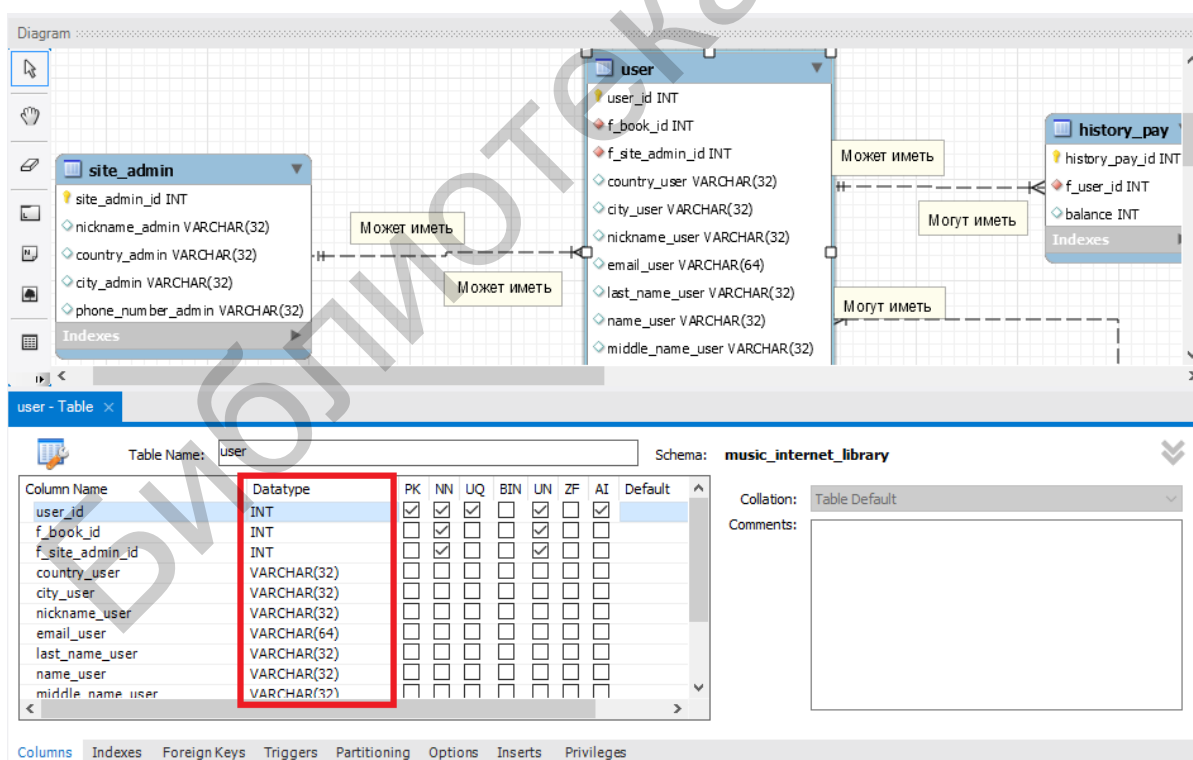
Diagram

user
user_id INT
f_book_id INT
f_site_admin_id INT
country_user VARCHAR(32)
city_user VARCHAR(32)
nickname_user VARCHAR(32)
email_user VARCHAR(64)
last_name_user VARCHAR(32)
name_user VARCHAR(32)
middle_name_user VARCHAR(32)

site_admin
site_admin_id INT
nickname_admin VARCHAR(32)
country_admin VARCHAR(32)
city_admin VARCHAR(32)
phone_number_admin VARCHAR(32)
Indexes

history_pay
history_pay_id INT
f_user_id INT
balance INT
Indexes

Может иметь
Может иметь
Может иметь
Могут иметь
Могут иметь

user - Table

Table Name: user
Schema: music_internet_library

| Column Name | Datatype | PK | NN | UQ | BIN | UN | ZF | AI | Default |
|---|---|---|---|---|---|---|---|---|---|
| user_id | INT | ☑ | ☑ | ☑ | ☐ | ☑ | ☐ | ☑ | |
| f_book_id | INT | ☐ | ☑ | ☐ | ☐ | ☑ | ☐ | ☐ | |
| f_site_admin_id | INT | ☐ | ☑ | ☐ | ☐ | ☑ | ☐ | ☐ | |
| country_user | VARCHAR(32) | ☐ | ☐ | ☐ | ☐ | ☐ | ☐ | ☐ | |
| city_user | VARCHAR(32) | ☐ | ☐ | ☐ | ☐ | ☐ | ☐ | ☐ | |
| nickname_user | VARCHAR(32) | ☐ | ☐ | ☐ | ☐ | ☐ | ☐ | ☐ | |
| email_user | VARCHAR(64) | ☐ | ☐ | ☐ | ☐ | ☐ | ☐ | ☐ | |
| last_name_user | VARCHAR(32) | ☐ | ☐ | ☐ | ☐ | ☐ | ☐ | ☐ | |
| name_user | VARCHAR(32) | ☐ | ☐ | ☐ | ☐ | ☐ | ☐ | ☐ | |
| middle_name_user | VARCHAR(32) | ☐ | ☐ | ☐ | ☐ | ☐ | ☐ | ☐ | |

Collation: Table Default
Comments:

Columns Indexes Foreign Keys Triggers Partitioning Options Inserts Privileges

библиотека